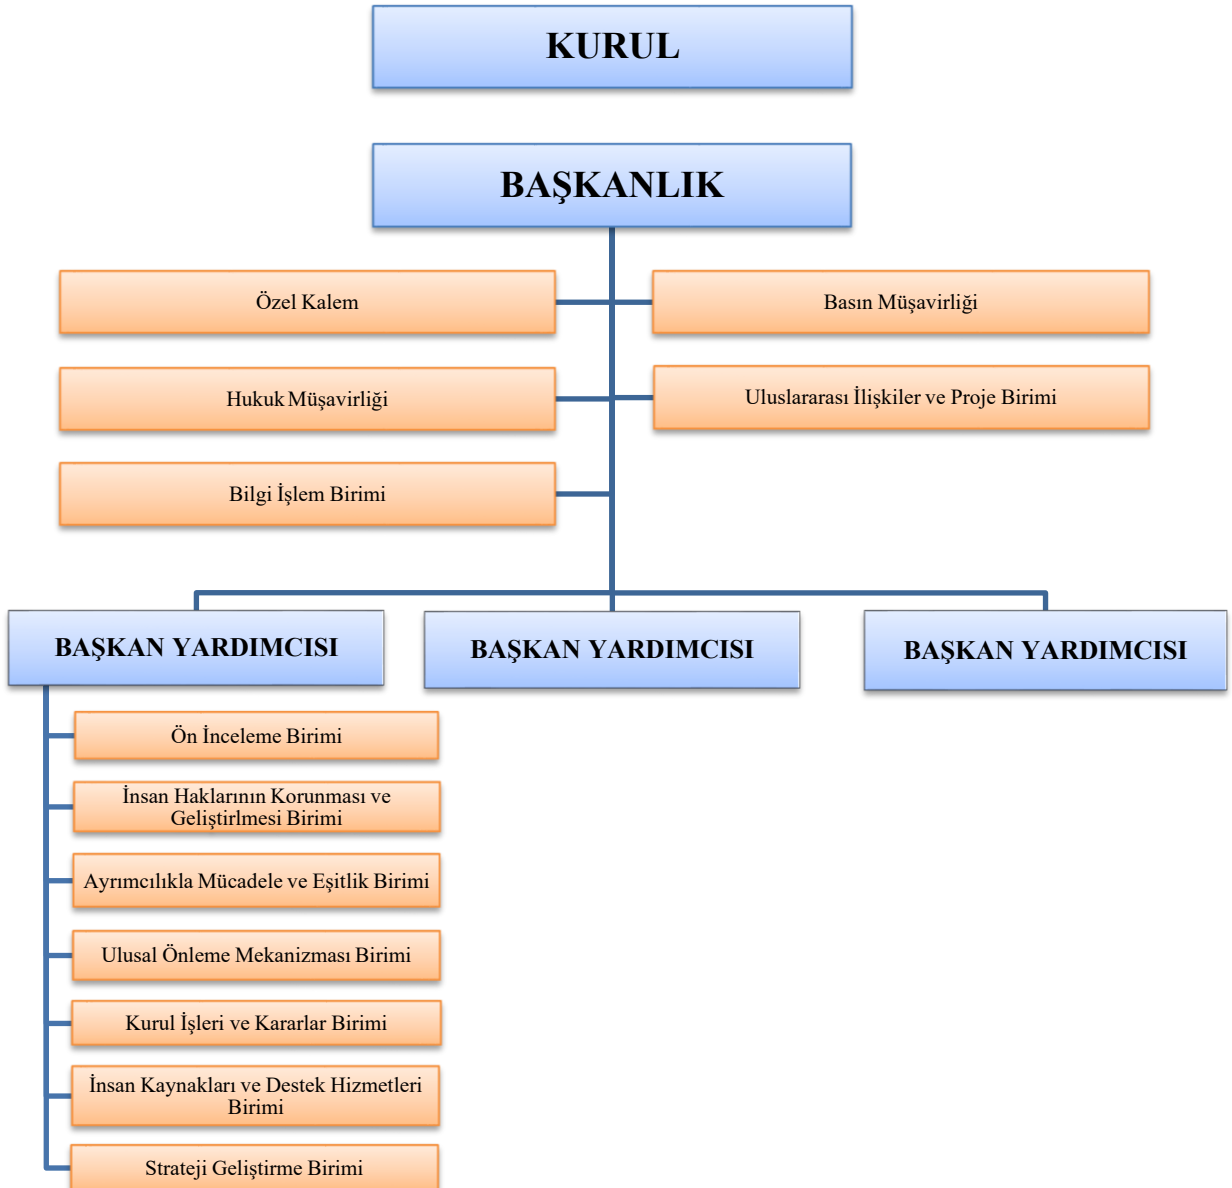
KURUL

BAŞKANLIK

Özel Kalem

Basın Müşavirliği

Hukuk Müşavirliği

Uluslararası İlişkiler ve Proje Birimi

Bilgi İşlem Birimi

BAŞKAN YARDIMCISI

BAŞKAN YARDIMCISI

BAŞKAN YARDIMCISI

Ön İnceleme Birimi

İnsan Haklarının Korunması ve Geliştirlmesi Birimi

Ayrımcılıkla Mücadele ve Eşitlik Birimi

Ulusal Önleme Mekanizması Birimi

Kurul İşleri ve Kararlar Birimi

İnsan Kaynakları ve Destek Hizmetleri Birimi

Strateji Geliştirme Birimi